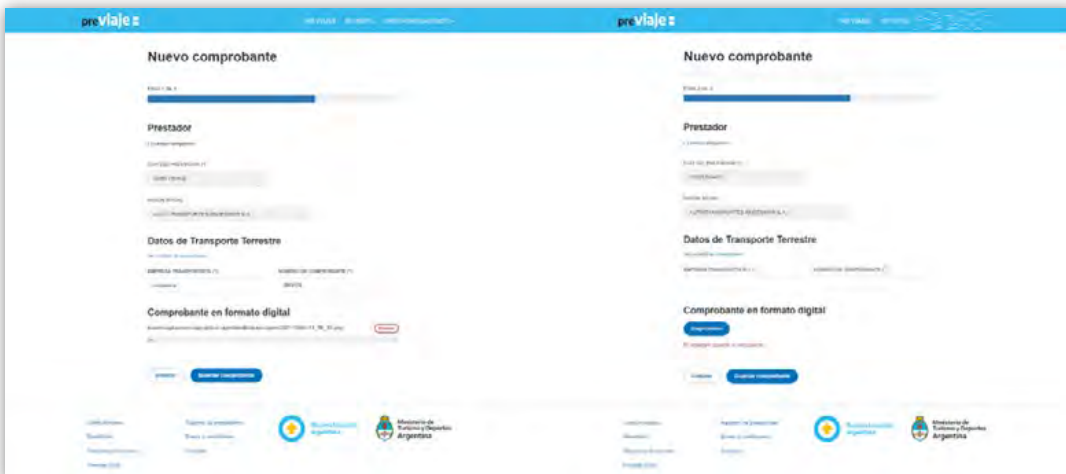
previaje

Nuevo comprobante

Prestador

Datos de Transporte Terrestre

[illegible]

Comprobante en formato digital

Ministerio de Turismo y Deportes Argentina

previaje

Nuevo comprobante

Prestador

Datos de Transporte Terrestre

Comprobante en formato digital

Ministerio de Turismo y Deportes Argentina